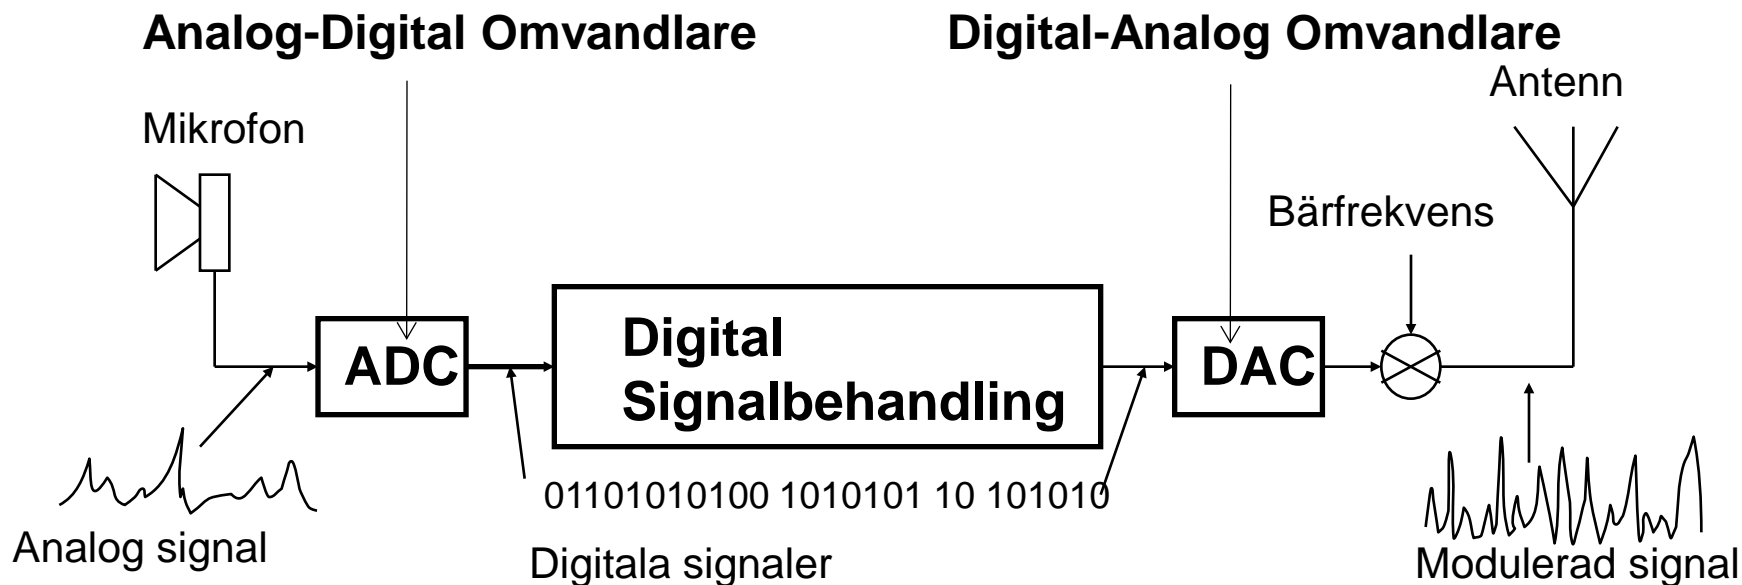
Analog-Digital Omvandlare

Digital-Analog Omvandlare

Antenn

Mikrofon

Bärfrekvens

ADC

Digital Signalbehandling

DAC

01101010100 1010101 10 101010

Analog signal

Digitala signaler

Modulerad signal